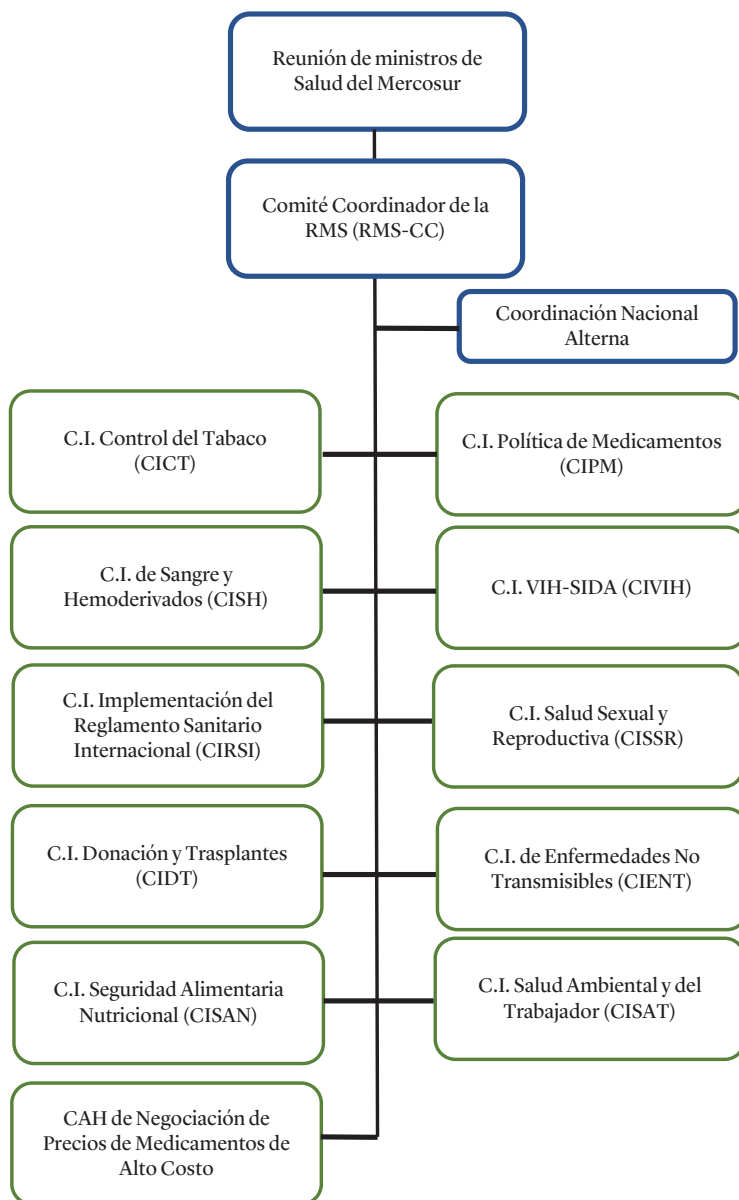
Reunión de ministros de Salud del Mercosur

Comité Coordinador de la RMS (RMS-CC)

Coordinación Nacional Alterna

C.I. Control del Tabaco (CICT)

C.I. Política de Medicamentos (CIPM)

C.I. de Sangre y Hemoderivados (CISH)

C.I. VIH-SIDA (CIVIH)

C.I. Implementación del Reglamento Sanitario Internacional (CIRSI)

C.I. Salud Sexual y Reproductiva (CISSR)

C.I. Donación y Trasplantes (CIDT)

C.I. de Enfermedades No Transmisibles (CIENT)

C.I. Seguridad Alimentaria Nutricional (CISAN)

C.I. Salud Ambiental y del Trabajador (CISAT)

CAH de Negociación de Precios de Medicamentos de Alto Costo